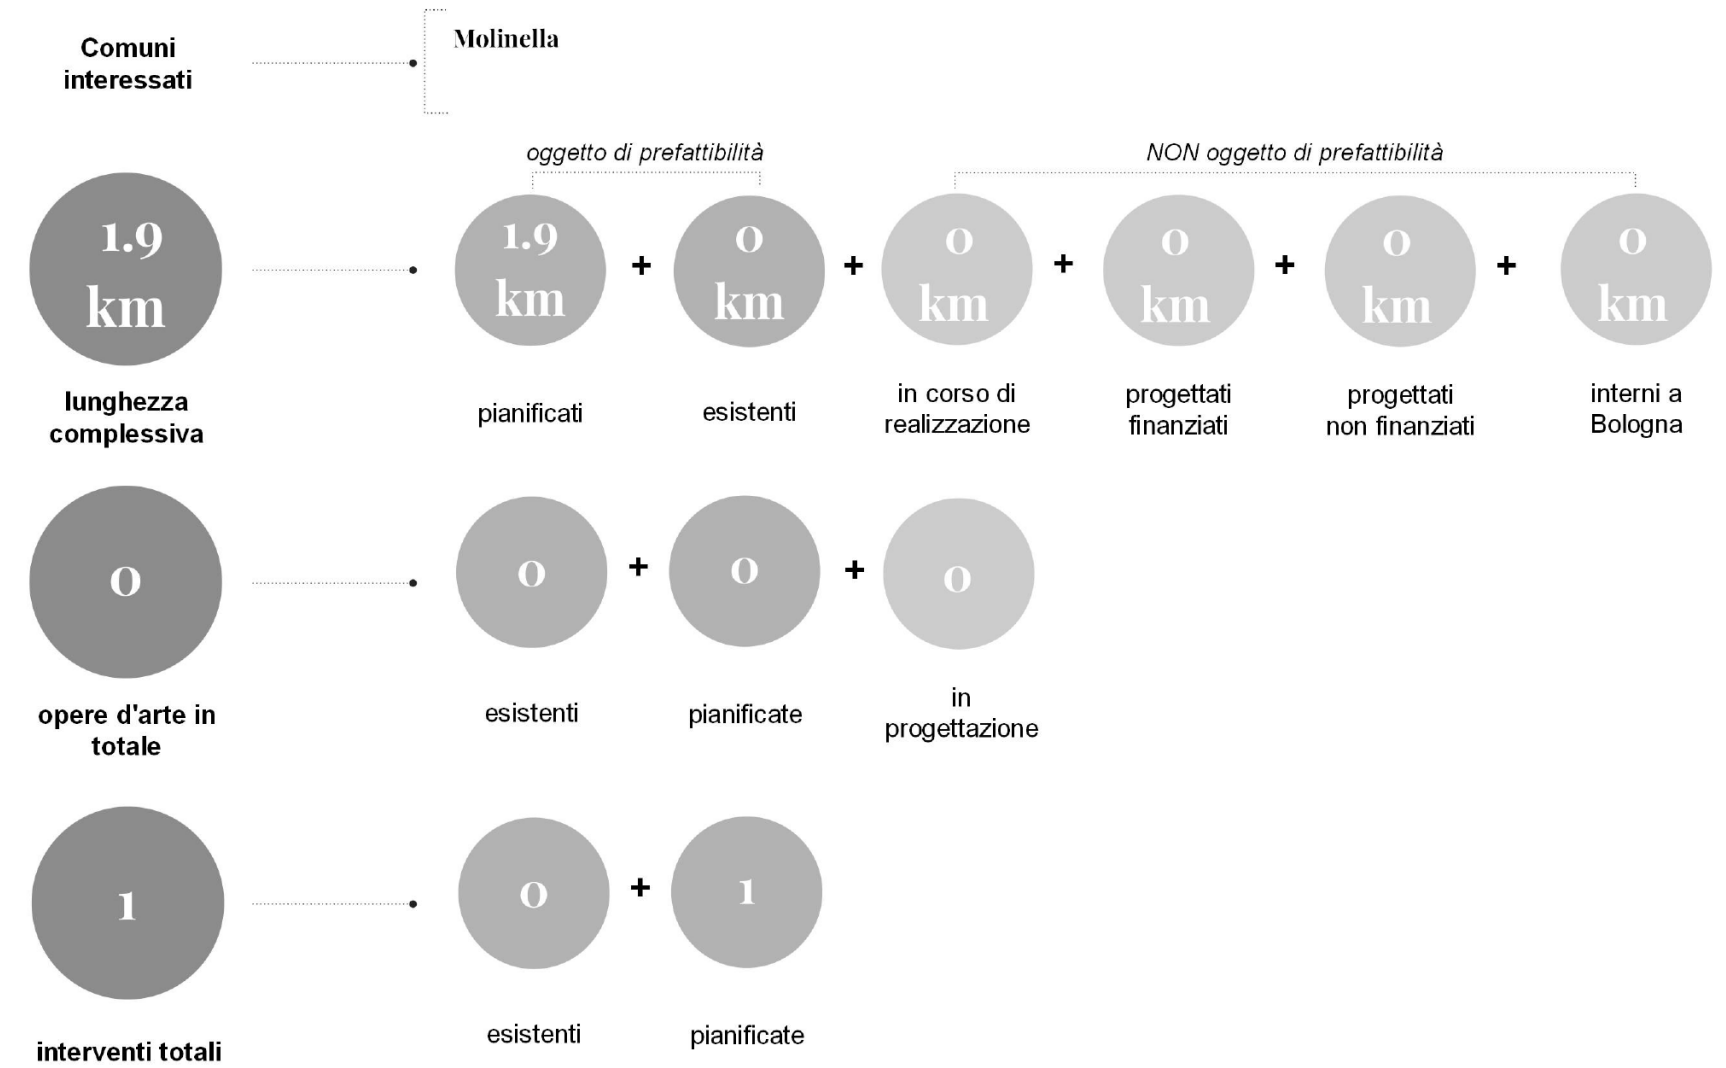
Comuni interessati

Molinella

oggetto di prefattibilità

NON oggetto di prefattibilità

1.9 km

lunghezza complessiva

1.9 km + 0 km + 0 km + 0 km + 0 km + 0 km

pianificati

esistenti

in corso di realizzazione

progettati finanziati

progettati non finanziati

interni a Bologna

0

opere d'arte in totale

0 + 0 + 0

esistenti

pianificate

in progettazione

1

interventi totali

0 + 1

esistenti

pianificate